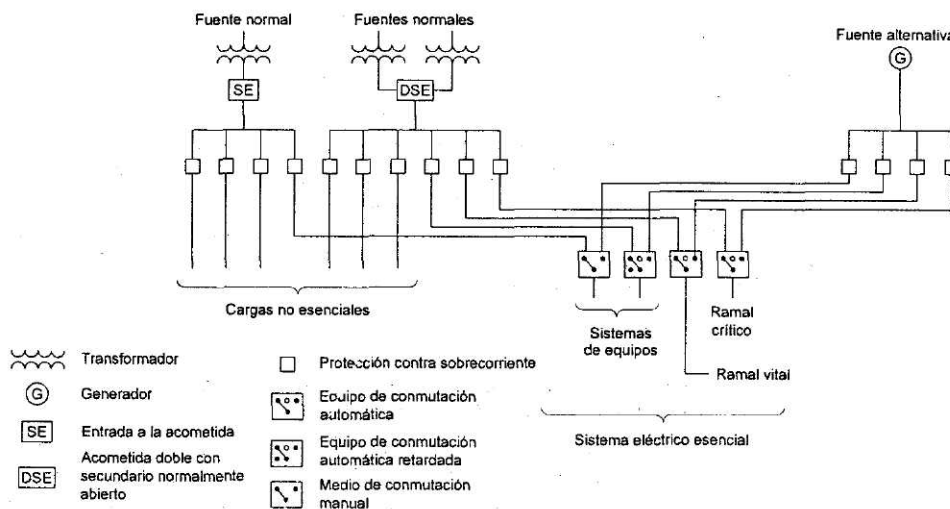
Fuente normal

Fuentes normales

Fuente alternativa

G

SE

DSE

Cargas no esenciales

Sistemas de equipos

Ramal crítico

Ramal vital

Sistema eléctrico esencial

Transformador

G Generador

SE Entrada a la acometida

DSE Acometida doble con secundario normalmente abierto

Protección contra sobrecorriente

Equipo de conmutación automática

Equipo de conmutación automática retardada

Medio de conmutación manual